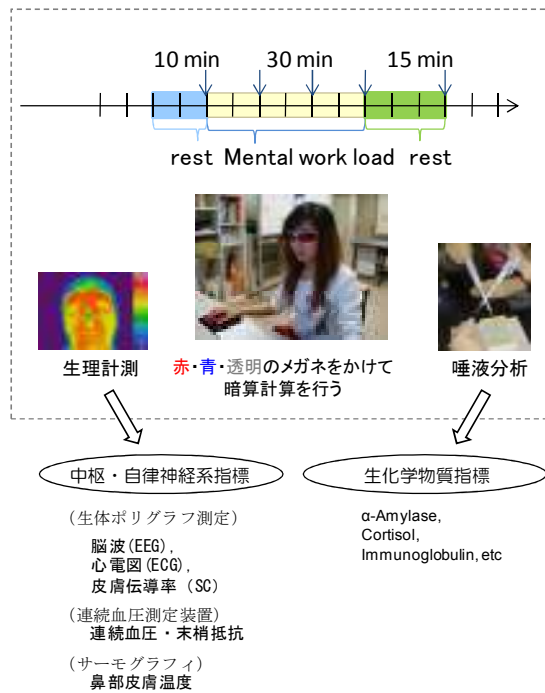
10 min 30 min 15 min

rest Mental work load rest

生理計測

赤・青・透明のメガネをかけて暗算計算を行う

唾液分析

中枢・自律神経系指標

（生体ポリグラフ測定）
脳波(EEG),
心電図(ECG),
皮膚伝導率（SC）

（連続血圧測定装置）
連続血圧・末梢抵抗

（サーモグラフィ）
鼻部皮膚温度

生化学物質指標

α-Amylase,
Cortisol,
Immunoglobulin, etc